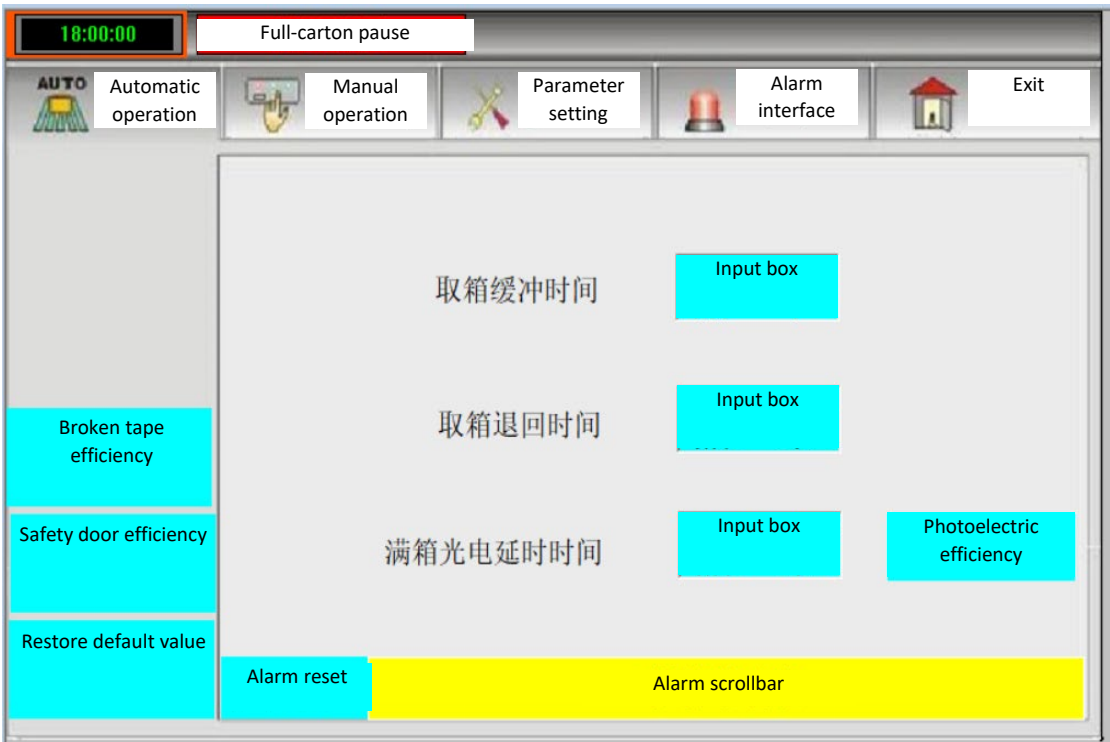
18:00:00

Full-carton pause

AUTO

Automatic operation

Manual operation

Parameter setting

Alarm interface

Exit

取箱缓冲时间

Input box

取箱退回时间

Input box

满箱光电延时时间

Input box

Photoelectric efficiency

Broken tape efficiency

Safety door efficiency

Restore default value

Alarm reset

Alarm scrollbar